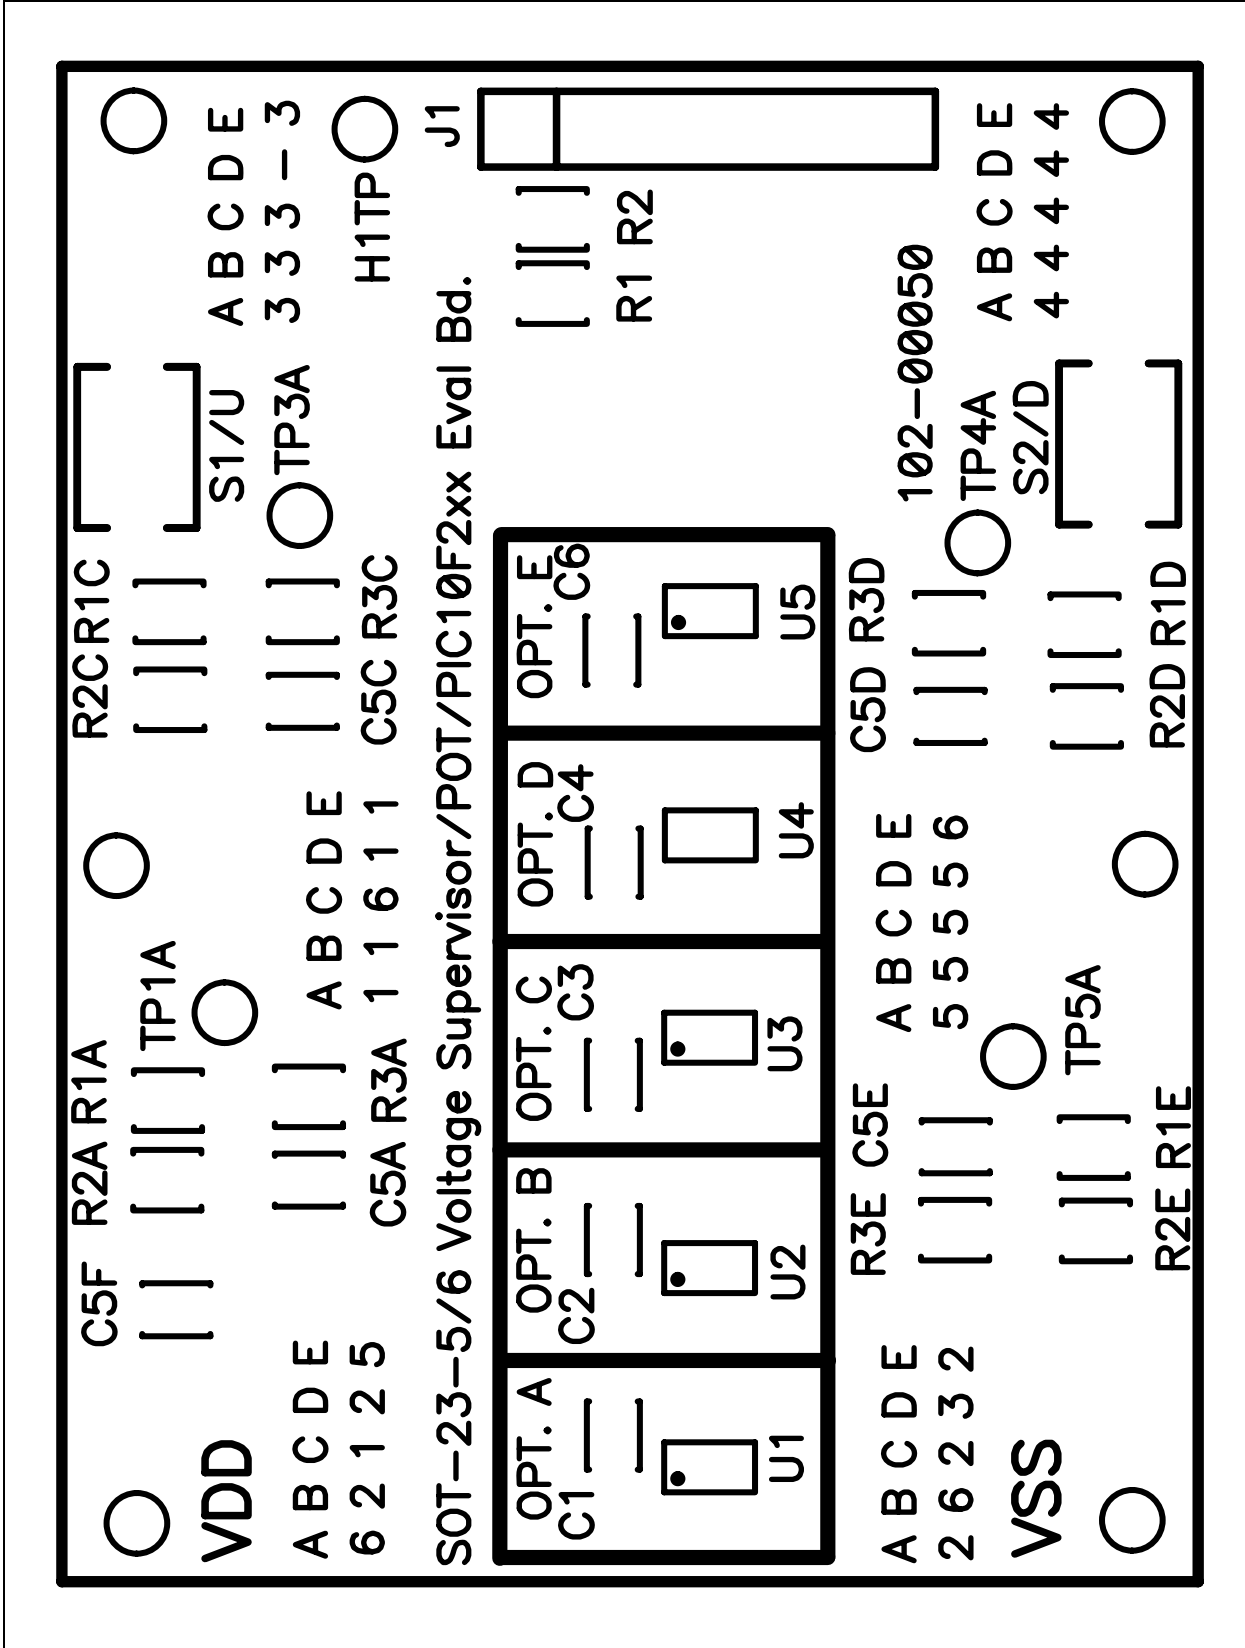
VDD
A B C D E
6 2 1 2 5
C5F
R2A R1A
TP1A
A B C D E
1 1 6 1 1
C5A R3A
R2C R1C
C5C R3C
S1/U
TP3A
A B C D E
3 3 3 – 3
H1TP
J1
R1 R2
SOT–23–5/6 Voltage Supervisor/POT/PIC10F2xx Eval Bd.
OPT. A
C1
U1
OPT. B
C2
U2
OPT. C
C3
U3
OPT. D
C4
U4
OPT. E
C6
U5
A B C D E
2 6 2 3 2
VSS
R3E C5E
R2E R1E
A B C D E
5 5 5 5 6
TP5A
C5D R3D
R2D R1D
102–00050
TP4A
S2/D
A B C D E
4 4 4 4 4